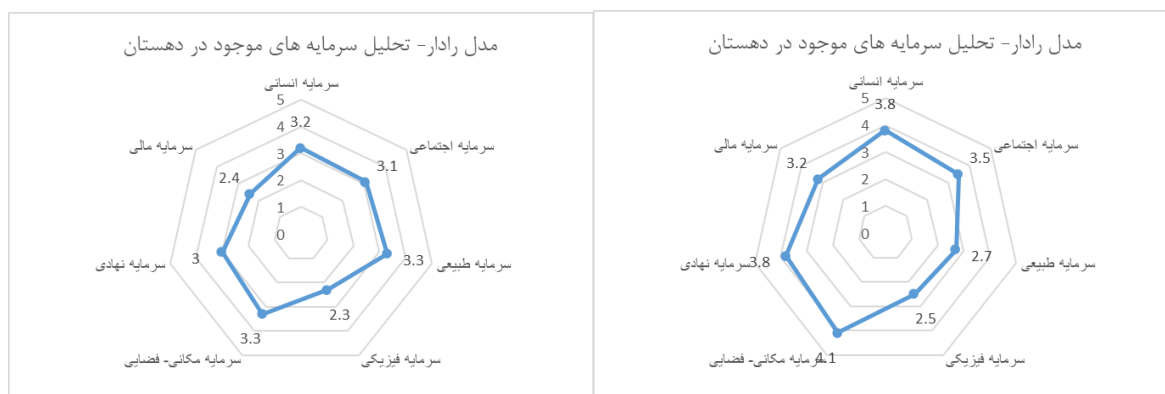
مدل رادار- تحلیل سرمایه های موجود در دهستان

سرمایه انسانی
5
4
3.2
3
2
1
0
سرمایه اجتماعی
3.1
سرمایه طبیعی
3.3
سرمایه فیزیکی
2.3
سرمایه مکانی- فضایی
3.3
سرمایه نهادی
3
سرمایه مالی
2.4

مدل رادار- تحلیل سرمایه های موجود در دهستان

سرمایه انسانی
5
3.8
4
3
2
1
0
سرمایه اجتماعی
3.5
سرمایه طبیعی
2.7
سرمایه فیزیکی
2.5
سرمایه مکانی- فضایی
4.1
سرمایه نهادی
3.8
سرمایه مالی
3.2